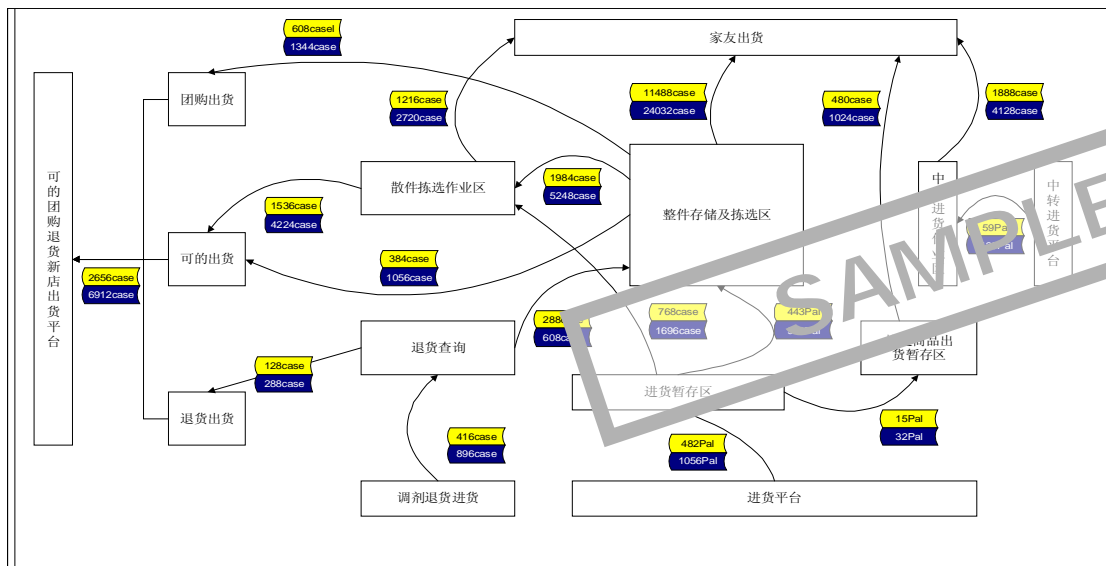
608casel
1344case

家友出货

团购出货

1216case
2720case

11488case
24032case

480case
1024case

1888case
4128case

可的团购退货新店出货平台

散件拣选作业区

1984case
5248case

整件存储及拣选区

中进货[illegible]

中转进货平台

59Pal
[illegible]

1536case
4224case

可的出货

384case
1056case

SAMPLE

2656case
6912case

288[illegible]
608ca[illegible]

768case
1696case

443Pal
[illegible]

退货查询

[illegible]商品出货暂存区

128case
288case

进货暂存区

退货出货

15Pal
32Pal

416case
896case

482Pal
1056Pal

调剂退货进货

进货平台